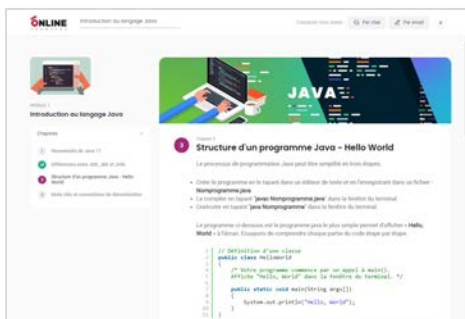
ONLINE

Introduction au langage Java

Contactez nous avec | Par chat | Par email | ×

Module 1
Introduction au langage Java

Chapitres

Nouveautés de Java 11

Différences entre JDK, JRE et JVM

Structure d'un programme Java - Hello World

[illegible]

JAVA

Chapitre 3
Structure d'un programme Java - Hello World

Le processus de programmation Java peut être simplifié en trois étapes:

• Créer le programme en le tapant dans un éditeur de texte et en l'enregistrant dans un fichier - Nomprogramme.java
• Le compiler en tapant "javac Nomprogramme.java" dans la fenêtre du terminal
• L'exécuter en tapant "java Nomprogramme" dans la fenêtre du terminal

Le programme ci-dessous est le programme Java le plus simple permet d'afficher « Hello, World » à l'écran. Essayons de comprendre chaque partie du code étape par étape.

1 // Définition d'une classe
2 public class HelloWorld
3 {
4 /* Votre programme commence par un appel à main().
5 Affiche "Hello, World" dans la fenêtre du terminal. */
6
7 public static void main(String args[])
8 {
9 System.out.println("Hello, World");
10 }
11 }